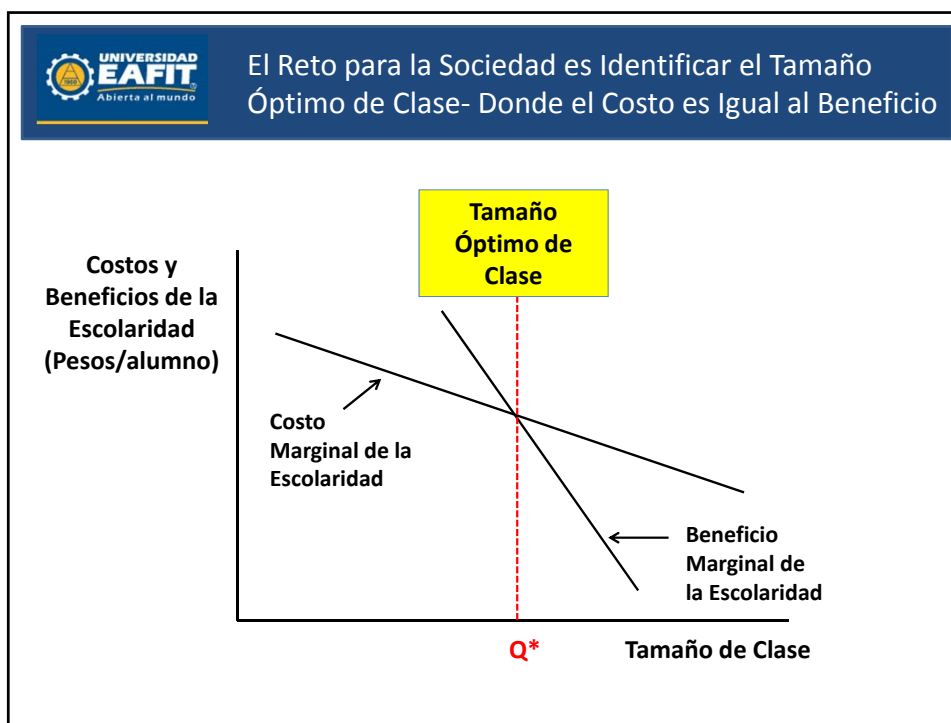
UNIVERSIDAD
EAFIT
Abierta al mundo

El Reto para la Sociedad es Identificar el Tamaño Óptimo de Clase- Donde el Costo es Igual al Beneficio

Tamaño Óptimo de Clase

Costos y Beneficios de la Escolaridad (Pesos/alumno)

Costo Marginal de la Escolaridad

Beneficio Marginal de la Escolaridad

Q*

Tamaño de Clase